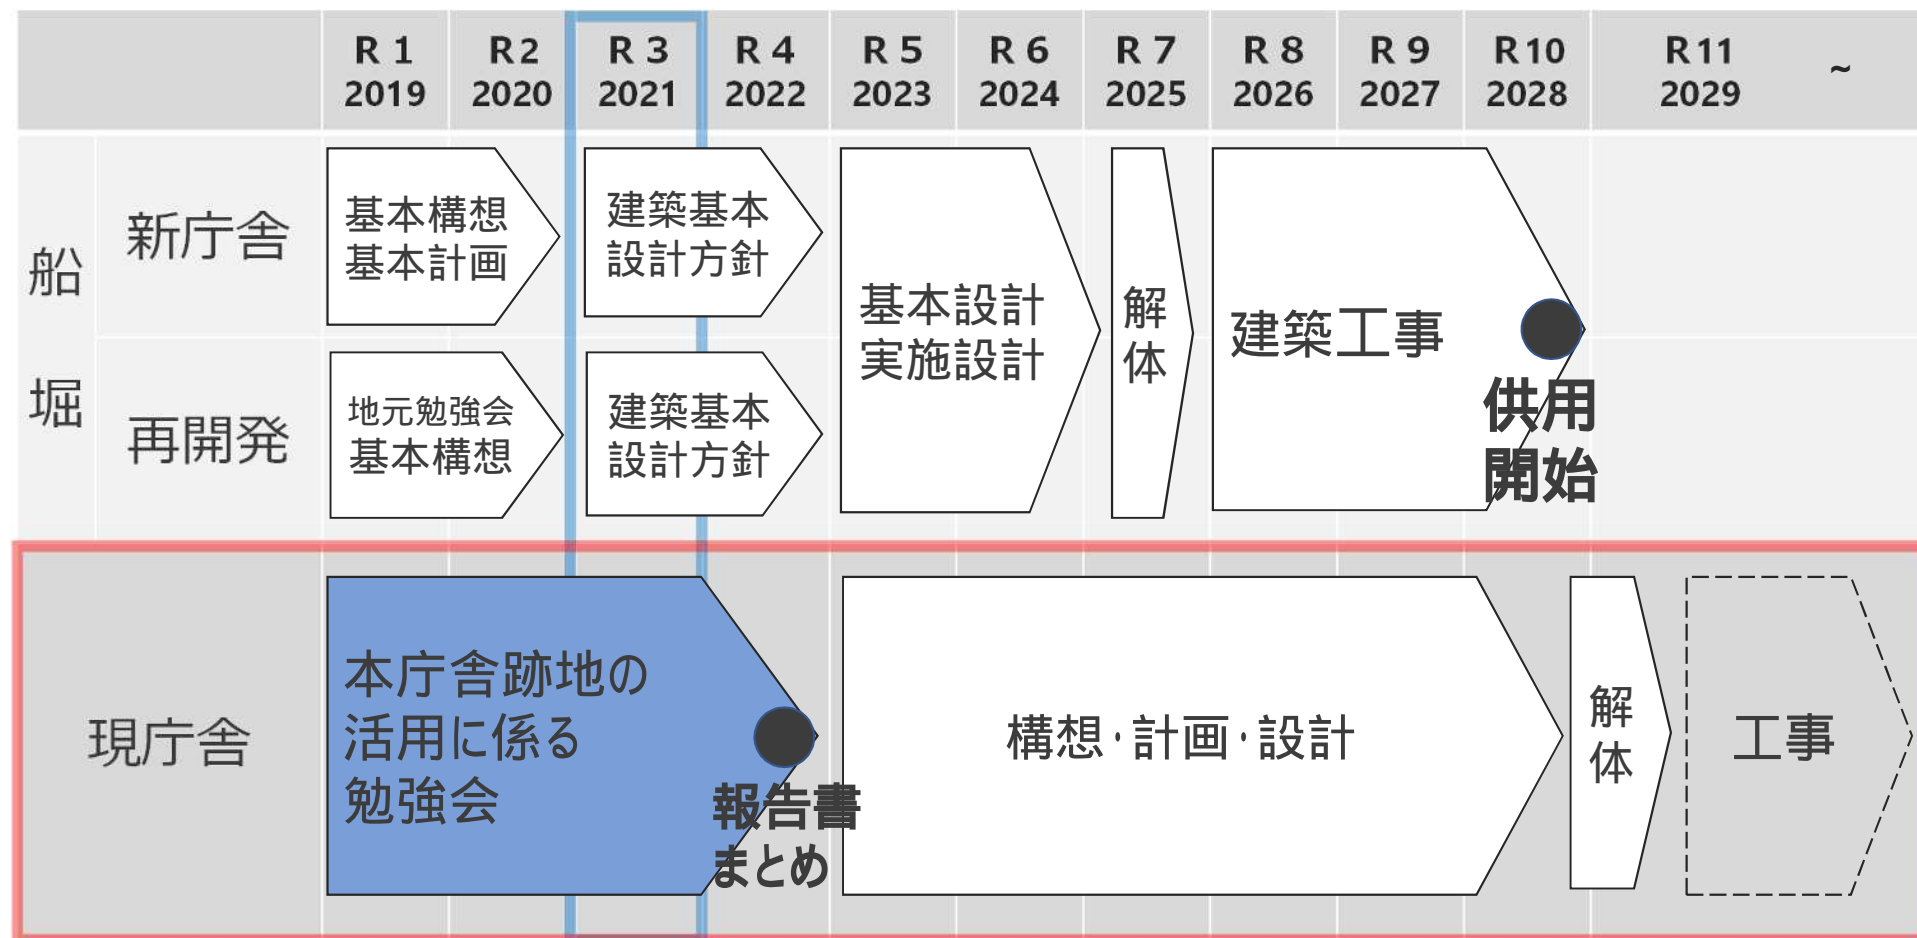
| | | R 1 2019 | R2 2020 | R 3 2021 | R 4 2022 | R 5 2023 | R 6 2024 | R 7 2025 | R 8 2026 | R 9 2027 | R10 2028 | R11 2029 ~ |
|---|---|---|---|---|---|---|---|---|---|---|---|---|
| 船堀 | 新庁舎 | 基本構想 基本計画 | | 建築基本 設計方針 | | 基本設計 実施設計 | | 解体 | 建築工事 | | 供用開始 | |
| | 再開発 | 地元勉強会 基本構想 | | 建築基本 設計方針 | | | | | | | | |
| 現庁舎 | | 本庁舎跡地の活用に係る勉強会 | | | 報告書まとめ | 構想・計画・設計 | | | | 解体 | 工事 | |